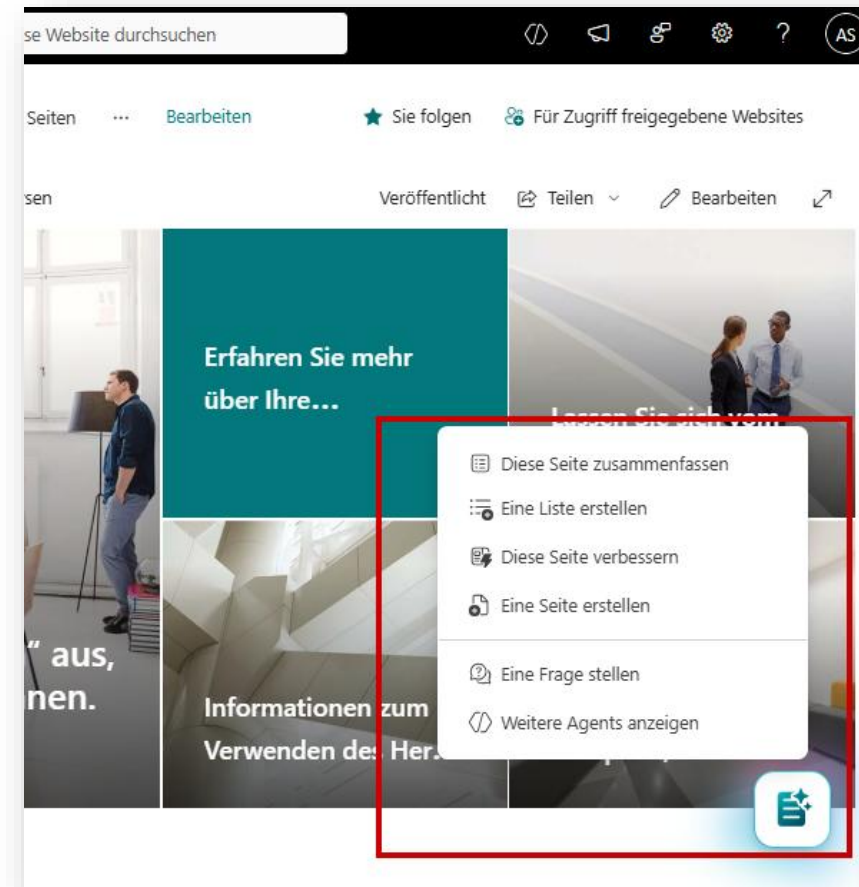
se Website durchsuchen

AS

Seiten ··· Bearbeiten

Sie folgen

Für Zugriff freigegebene Websites

sen

Veröffentlicht

Teilen

Bearbeiten

Erfahren Sie mehr über Ihre...

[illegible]

Diese Seite zusammenfassen

Eine Liste erstellen

Diese Seite verbessern

Eine Seite erstellen

Eine Frage stellen

Weitere Agents anzeigen

" aus, nen.

Informationen zum Verwenden des Her...